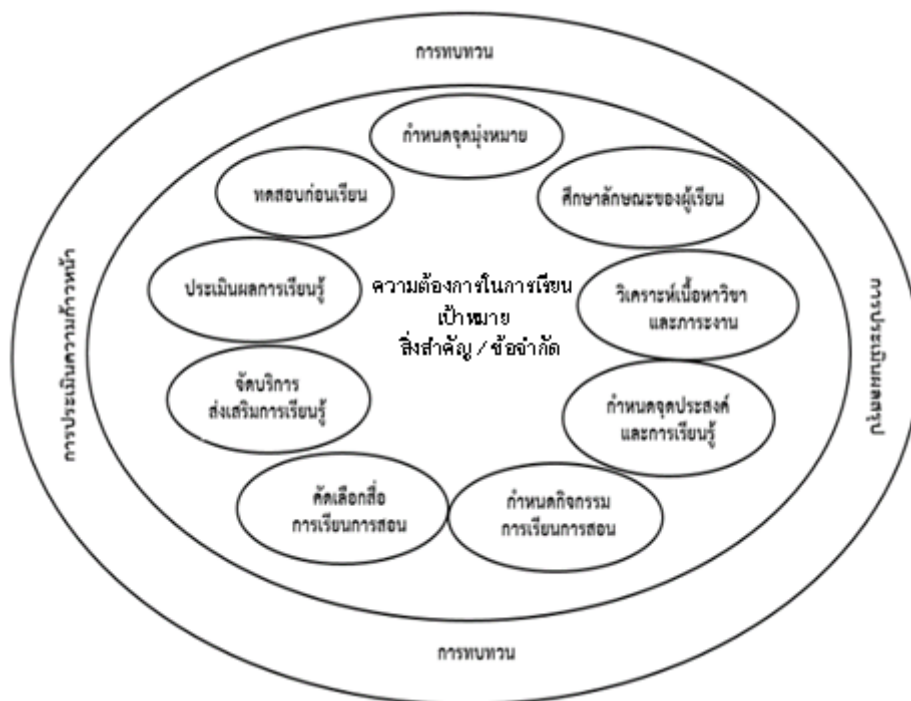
การทบทวน

กำหนดจุดมุ่งหมาย

ทดสอบก่อนเรียน

ศึกษาลักษณะของผู้เรียน

ประเมินผลการเรียนรู้

ความต้องการในการเรียน
เป้าหมาย
สิ่งสำคัญ / ข้อจำกัด

วิเคราะห์เนื้อหาวิชา และภาระงาน

จัดบริการ ส่งเสริมการเรียนรู้

กำหนดจุดประสงค์ และการเรียนรู้

คัดเลือกสื่อ การเรียนการสอน

กำหนดกิจกรรม การเรียนการสอน

การประเมินความก้าวหน้า

การประเมินผลสรุป

การทบทวน